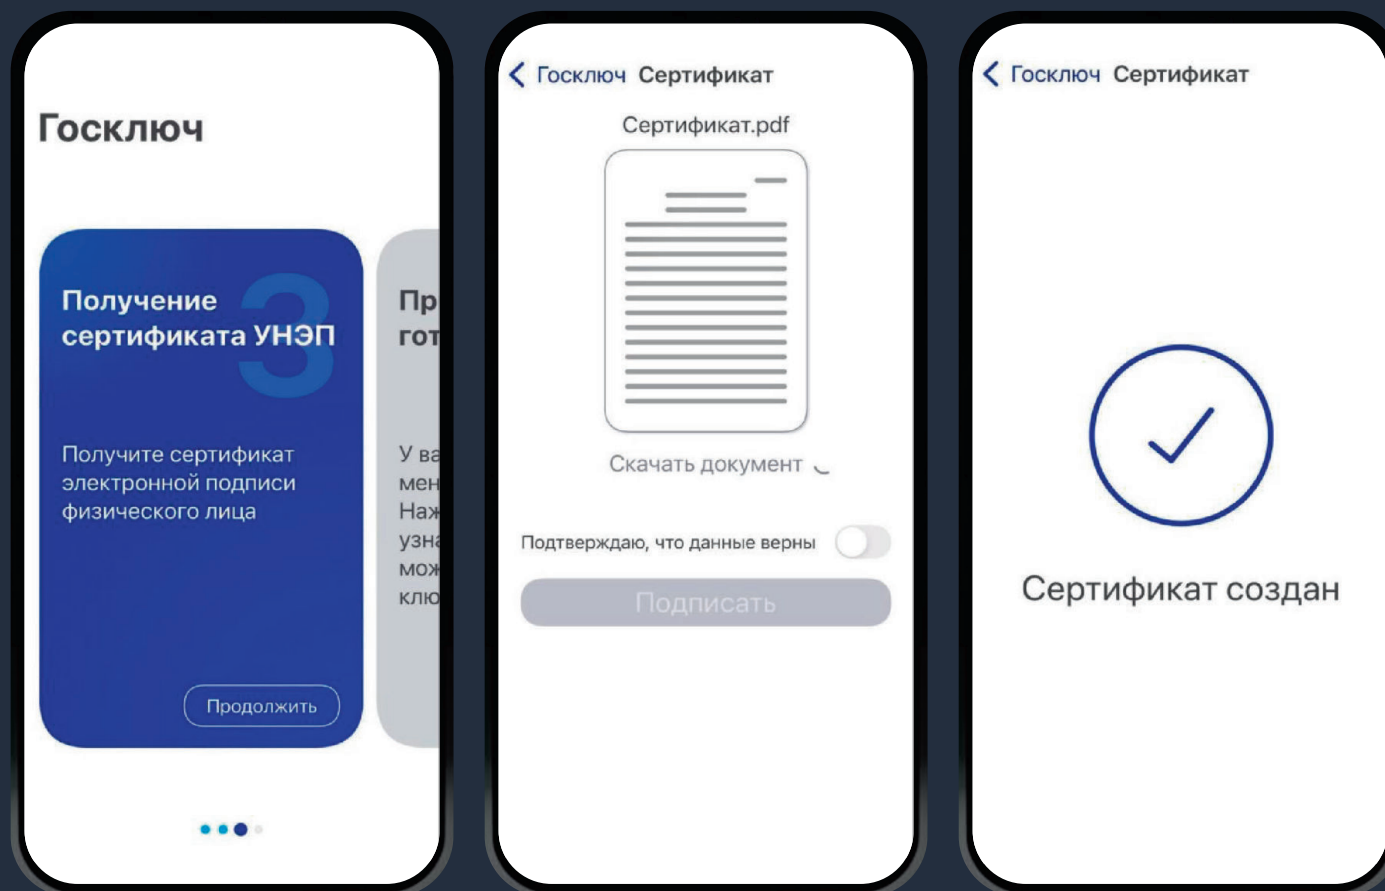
Госключ

3

Получение сертификата УНЭП

Получите сертификат электронной подписи физического лица

Продолжить

Пр
гот

У ва
мен
Наж
узна
мож
клю

< Госключ Сертификат

Сертификат.pdf

Скачать документ

Подтверждаю, что данные верны

Подписать

< Госключ Сертификат

Сертификат создан